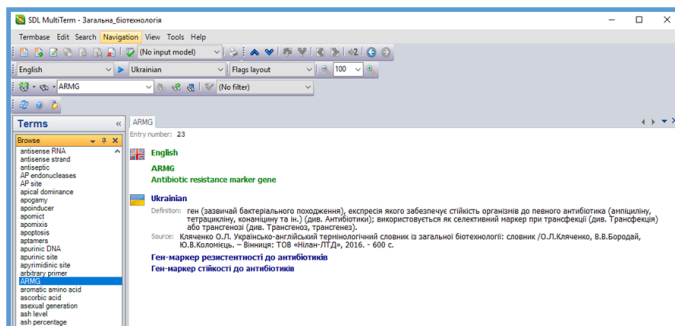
SDL MultiTerm - Загальна_біотехнологія

Termbase Edit Search Navigation View Tools Help

(No input model)

English ▸ Ukrainian Flags layout 100

ARMG (No filter)

Terms «

Browse

antisense RNA
antisense strand
antiseptic
AP endonucleases
AP site
apical dominance
apogamy
apoinducer
apomict
apomixis
apoptosis
aptamers
apurinic DNA
apurinic site
apyrimidinic site
arbitrary primer
ARMG
aromatic amino acid
ascorbic acid
asexual generation
ash level
ash percentage

ARMG

Entry number: 23

English

ARMG
Antibiotic resistance marker gene

Ukrainian

Definition: ген (зазвичай бактеріального походження), експресія якого забезпечує стійкість організмів до певного антибіотика (ампіциліну, тетрацикліну, конаміцину та ін.) (див. Антибіотики); використовується як селективний маркер при трансфекції (див. Трансфекція) або трансгенезі (див. Трансгеноз, трансгенез).

Source: Кляченко О.Л. Українсько-англійський термінологічний словник із загальної біотехнології: словник /О.Л.Кляченко, В.В.Бородай, Ю.В.Коломієць. – Вінниця: ТОВ «Нілан-ЛТД», 2016. - 600 с.

Ген-маркер резистентності до антибіотиків
Ген-маркер стійкості до антибіотиків